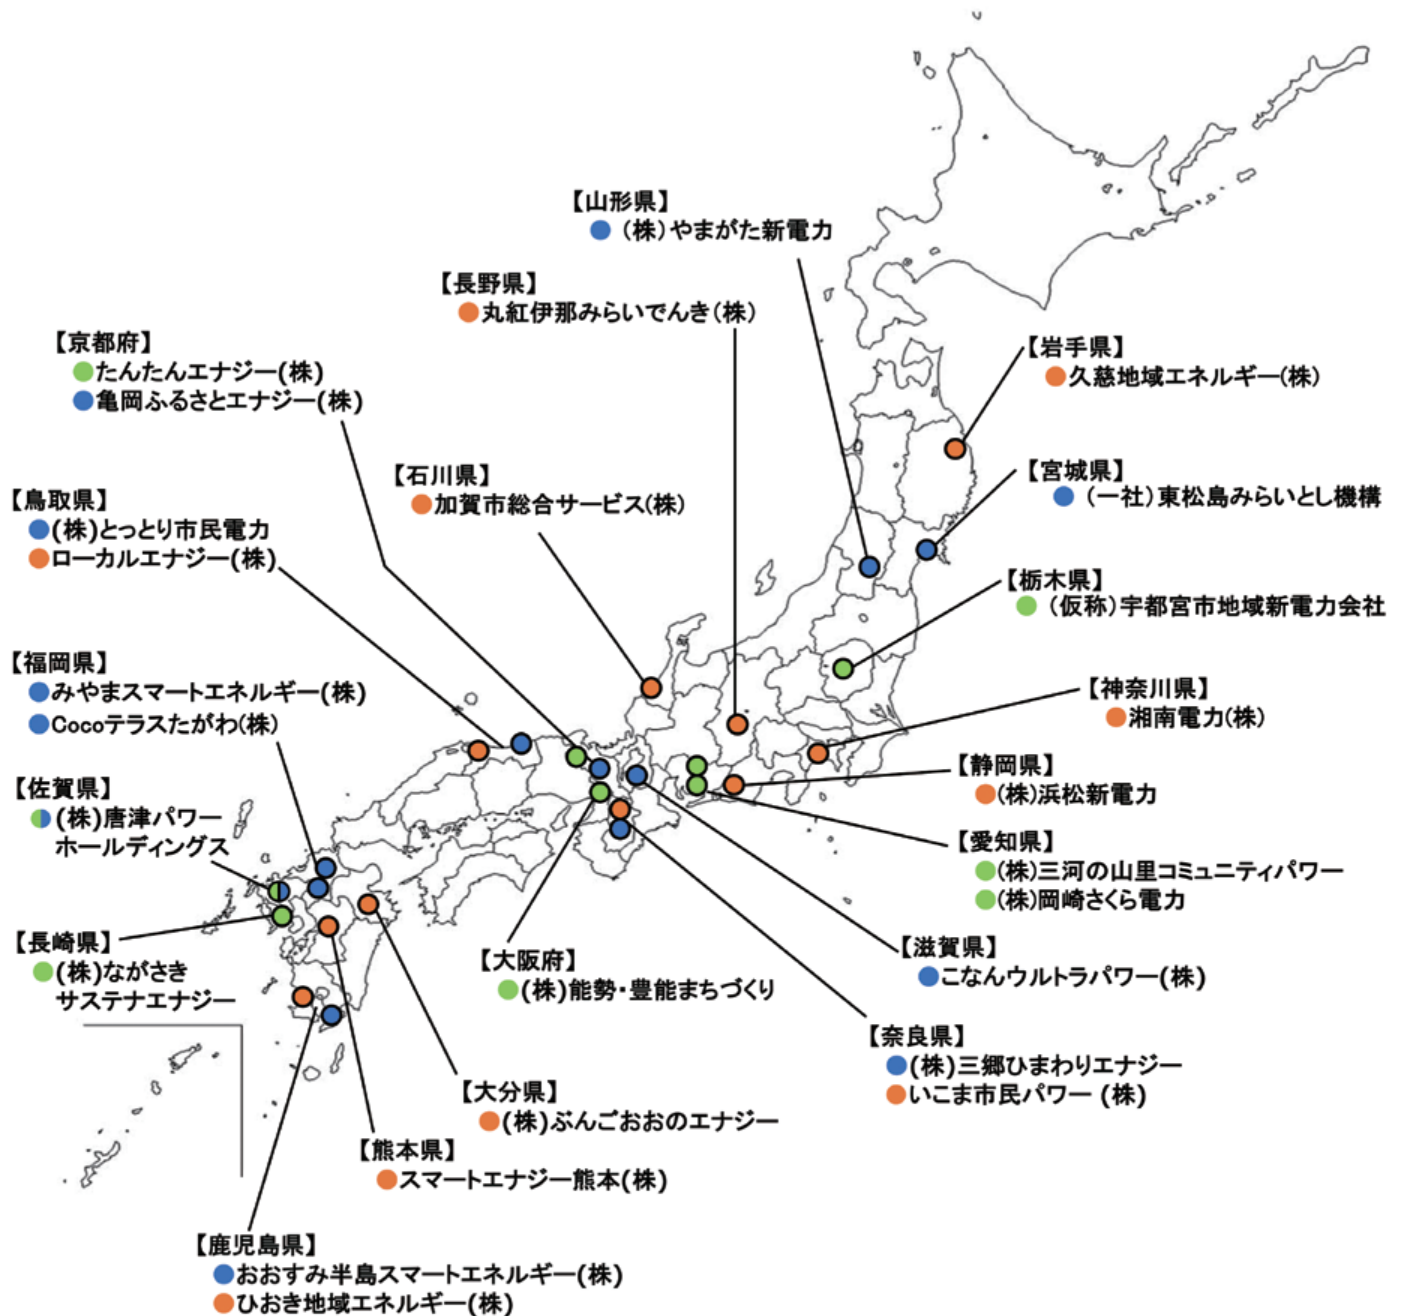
【山形県】
(株)やまがた新電力

【長野県】
丸紅伊那みらいでんき(株)

【京都府】
たんたんエナジー(株)
亀岡ふるさとエナジー(株)

【岩手県】
久慈地域エネルギー(株)

【宮城県】
(一社)東松島みらいとし機構

【石川県】
加賀市総合サービス(株)

【鳥取県】
(株)とっとり市民電力
ローカルエナジー(株)

【栃木県】
(仮称)宇都宮市地域新電力会社

【福岡県】
みやまスマートエネルギー(株)
Cocoテラスたがわ(株)

【神奈川県】
湘南電力(株)

【静岡県】
(株)浜松新電力

【佐賀県】
(株)唐津パワーホールディングス

【愛知県】
(株)三河の山里コミュニティパワー
(株)岡崎さくら電力

【滋賀県】
こなんウルトラパワー(株)

【長崎県】
(株)ながさきサステナエナジー

【大阪府】
(株)能勢・豊能まちづくり

【奈良県】
(株)三郷ひまわりエナジー
いこま市民パワー (株)

【大分県】
(株)ぶんごおおのエナジー

【熊本県】
スマートエナジー熊本(株)

【鹿児島県】
おおすみ半島スマートエネルギー(株)
ひおき地域エネルギー(株)